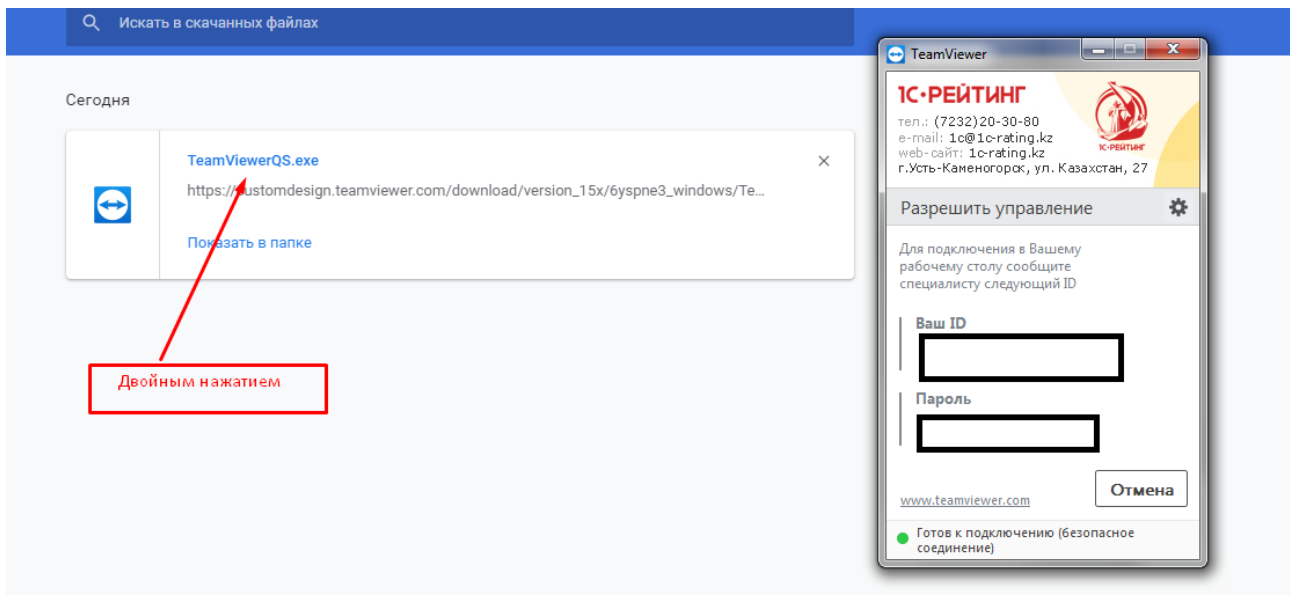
Искать в скачанных файлах

Сегодня

TeamViewerQS.exe

https://customdesign.teamviewer.com/download/version_15x/6yspne3_windows/Te...

Показать в папке

Двойным нажатием

TeamViewer

1С•РЕЙТИНГ

тел.: (7232)20-30-80
e-mail: 1c@1c-rating.kz
web-сайт: 1c-rating.kz
г.Усть-Каменогорск, ул. Казахстан, 27

1С•РЕЙТИНГ

Разрешить управление

Для подключения в Вашему рабочему столу сообщите специалисту следующий ID

Ваш ID

Пароль

www.teamviewer.com

Отмена

Готов к подключению (безопасное соединение)